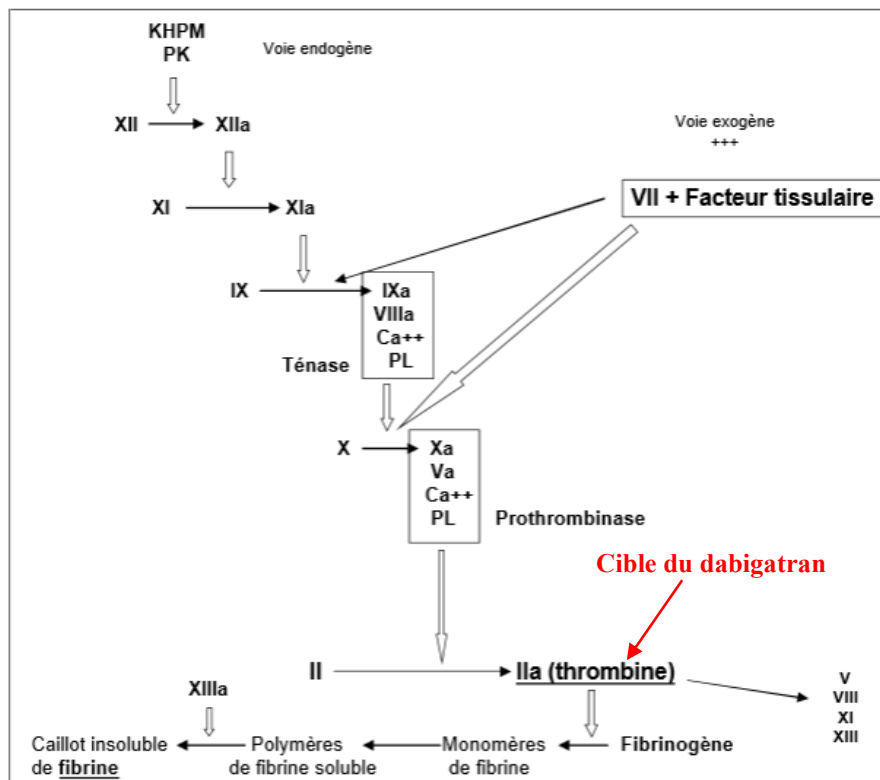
KHPM
PK

Voie endogène

XII → XIIa

Voie exogène
+++

XI → XIa

VII + Facteur tissulaire

IX → IXa
VIIIa
Ca++
PL

Ténase

X → Xa
Va
Ca++
PL

Prothrombinase

Cible du dabigatran

II → IIa (thrombine)

V
VIII
XI
XIII

XIIIa

Caillot insoluble de fibrine ← Polymères de fibrine soluble ← Monomères de fibrine ← Fibrinogène